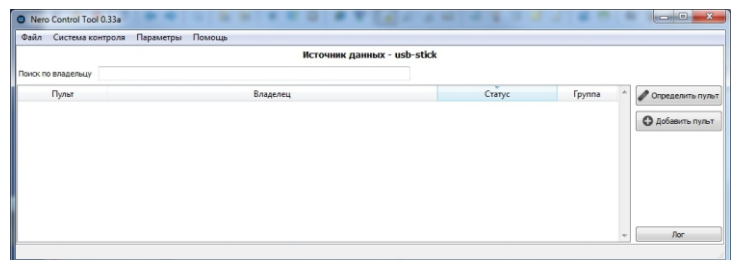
Nero Control Tool 0.33a

Файл Система контроля Параметры Помощь

Источник данных - usb-stick

Поиск по владельцу

| Пульт | Владелец | Статус | Группа |
|---|---|---|---|

Определить пульт

Добавить пульт

Лог